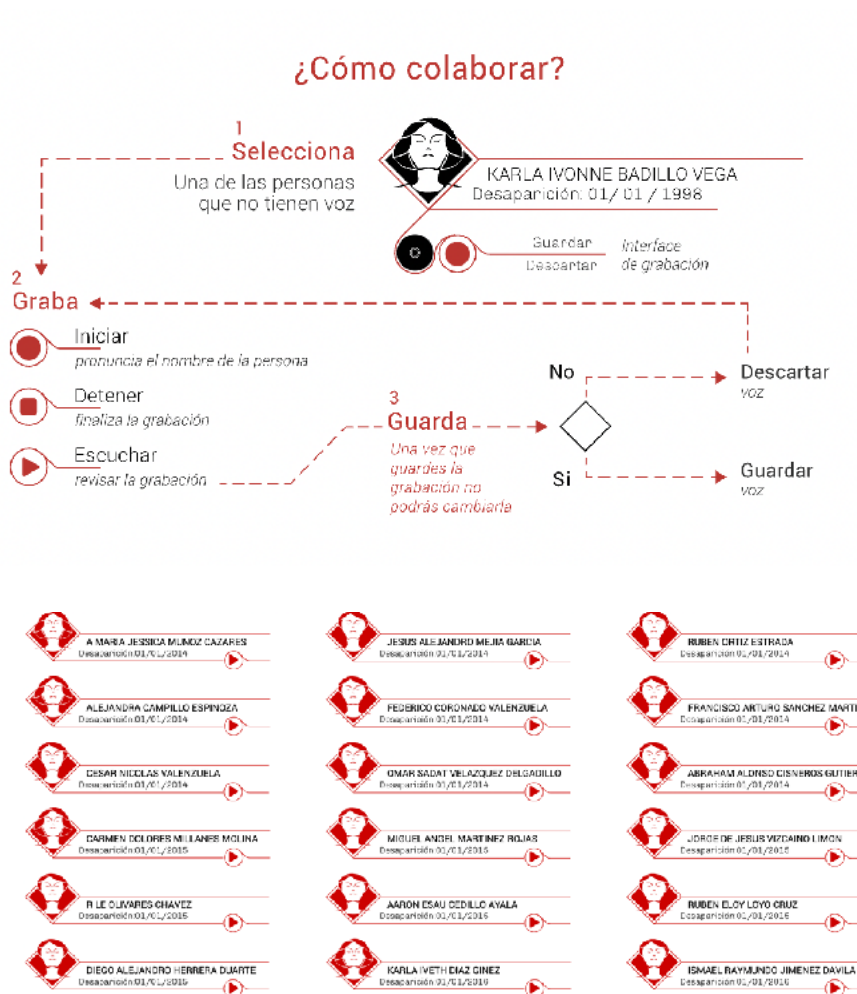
¿Cómo colaborar?

1
Selecciona
Una de las personas que no tienen voz

KARLA IVONNE BADILLO VEGA
Desaparición: 01/ 01 / 1998

Guardar
Descartar
Interface de grabación

2
Graba

Iniciar
pronuncia el nombre de la persona

Detener
finaliza la grabación

Escuchar
revisar la grabación

3
Guarda
Una vez que guardes la grabación no podrás cambiarla

No
Descartar
voz

Si
Guardar
voz

A MARIA JESSICA MUNOZ CAZARES
Desaparición:01/01/2014

JESUS ALEJANDRO MEJIA GARCIA
Desaparición 01/01/2014

RUBEN ORTIZ ESTRADA
Desaparición 01/01/2014

ALEJANDRA CAMPILLO ESPINOZA
Desaparición:01/01/2014

FEDERICO CORONADO VALENZUELA
Desaparición 01/01/2014

FRANCISCO ARTURO SANCHEZ MARTI
Desaparición 01/01/2014

CESAR NICOLAS VALENZUELA
Desaparición:01/01/2014

OMAR SADAT VELAZQUEZ DELGADILLO
Desaparición 01/01/2014

ABRAHAM ALONSO CISNEROS GUTIER
Desaparición 01/01/2014

CARMEN DOLORES MILLANES MOLINA
Desaparición:01/01/2015

MIGUEL ANGEL MARTINEZ ROJAS
Desaparición 01/01/2015

JORGE DE JESUS VIZCAINO LIMON
Desaparición 01/01/2015

R LE OLIVARES CHAVEZ
Desaparición:01/01/2015

AARON ESAU CEDILLO AYALA
Desaparición 01/01/2016

RUBEN ELOY LOYO CRUZ
Desaparición 01/01/2016

DIEGO ALEJANDRO HERRERA DUARTE
Desaparición:01/01/2016

KARLA IVETH DIAZ GINEZ
Desaparición 01/01/2016

ISMAEL RAYMUNDO JIMENEZ DAVILA
Desaparición 01/01/2016